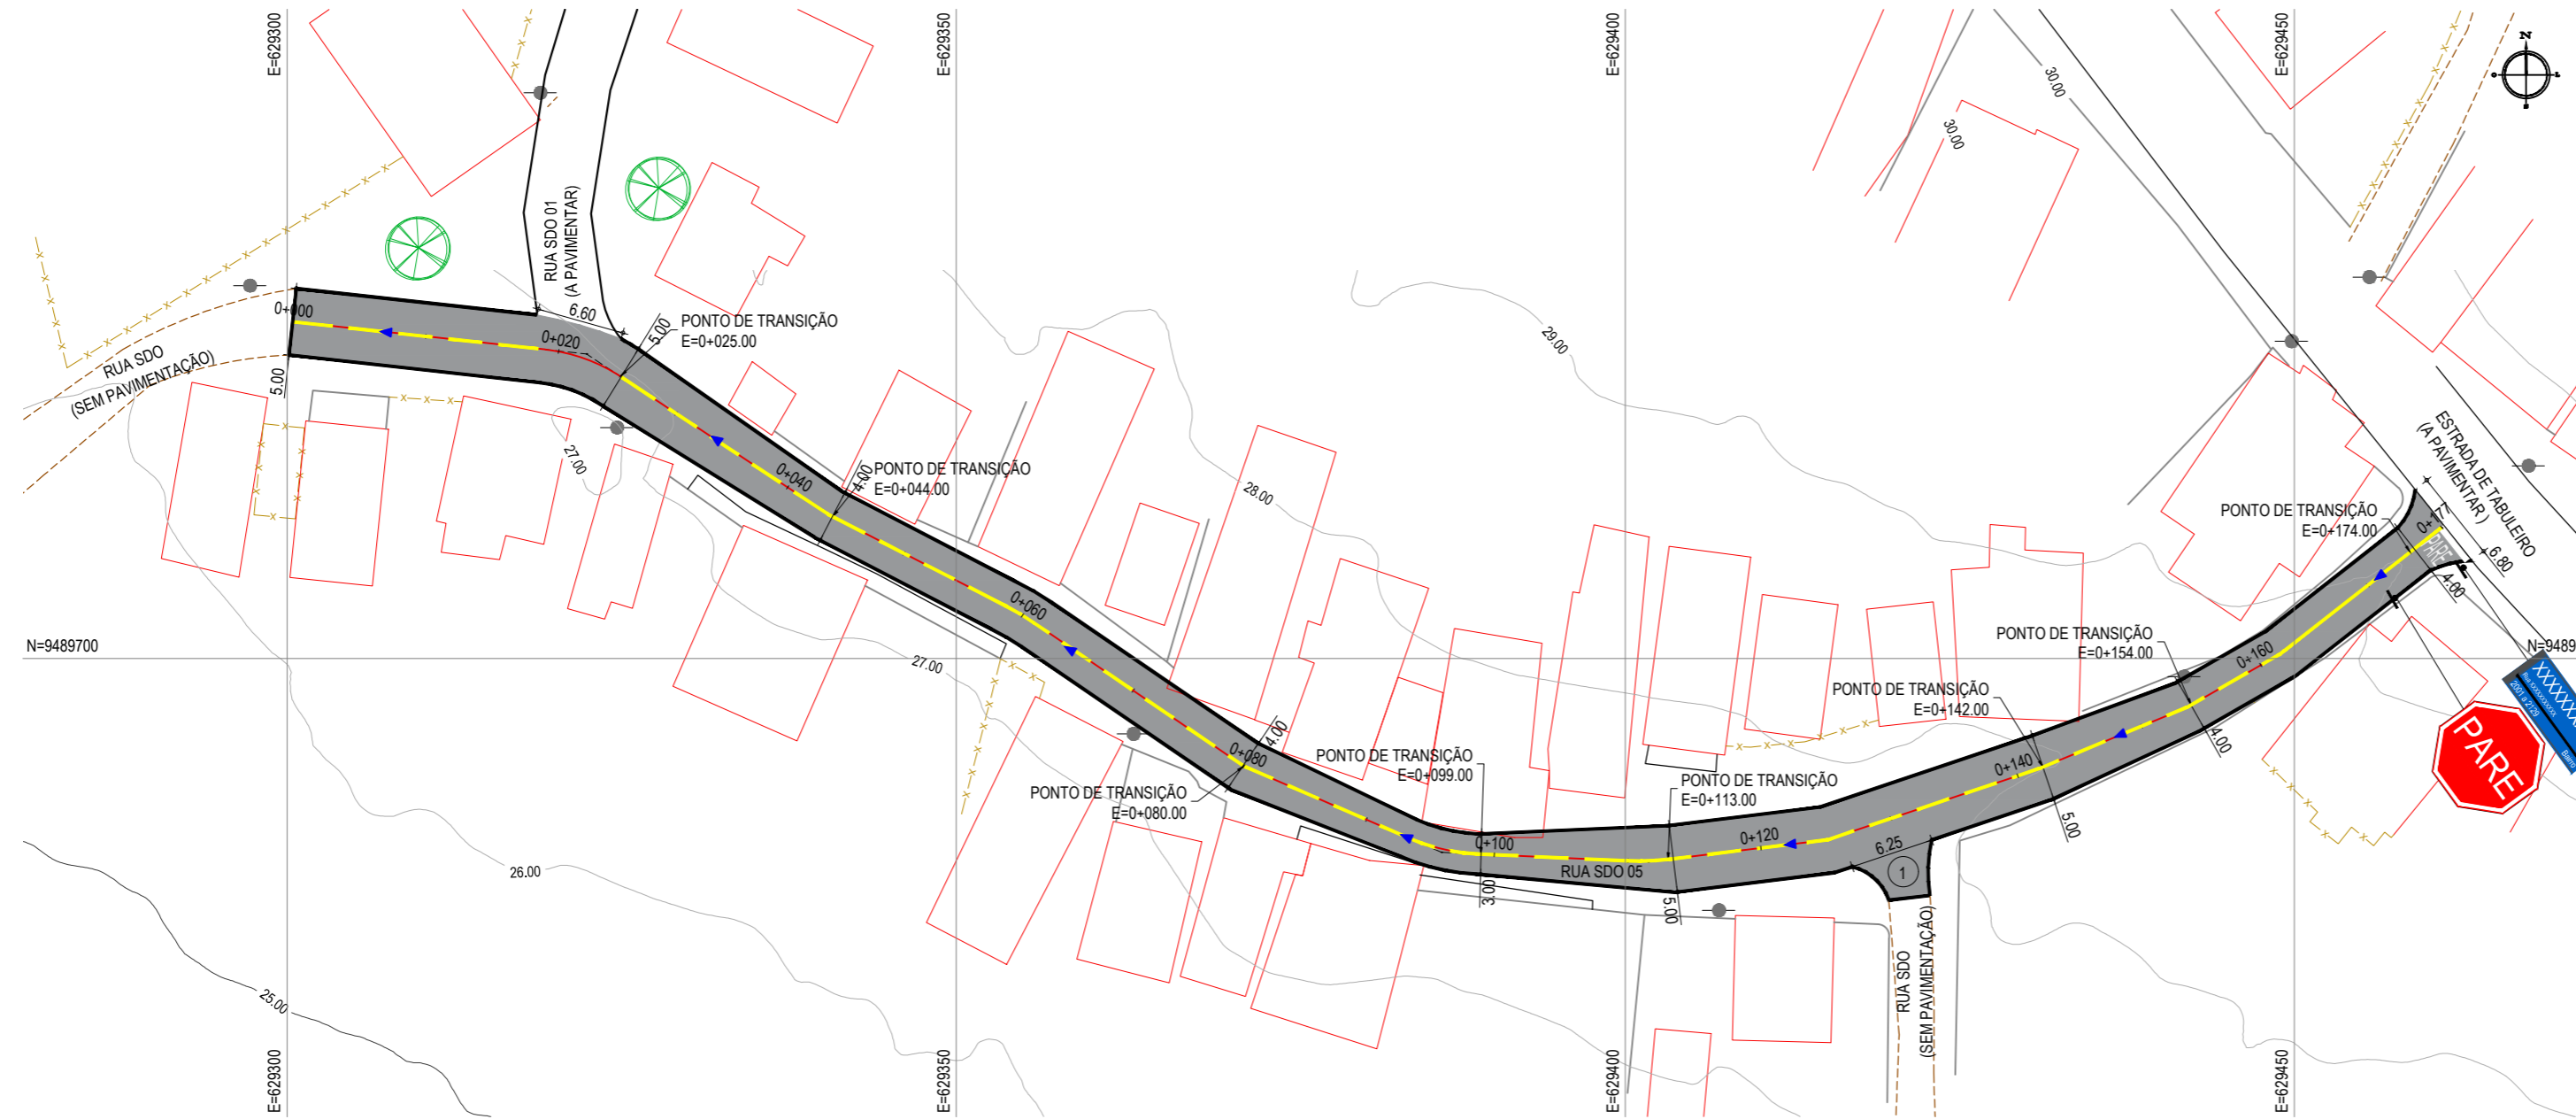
E=629300
E=629350
E=629400
E=629450
30.00
30.00
RUA SDO 01
(A PAVIMENTAR)
6.60
5.00
PONTO DE TRANSIÇÃO
E=0+025.00
0+000
0+020
RUA SDO
(SEM PAVIMENTAÇÃO)
5.00
29.00
27.00
0+040
4.00
PONTO DE TRANSIÇÃO
E=0+044.00
28.00
0+060
ESTRADA DE TABULEIRO
(A PAVIMENTAR )
PONTO DE TRANSIÇÃO
E=0+174.00
6.80
4.00
N=9489700
27.00
N=9489
PONTO DE TRANSIÇÃO
E=0+154.00
0+160
PONTO DE TRANSIÇÃO
E=0+142.00
4.00
0+080
PONTO DE TRANSIÇÃO
E=0+099.00
PONTO DE TRANSIÇÃO
E=0+113.00
0+140
PARE
PONTO DE TRANSIÇÃO
E=0+080.00
5.00
0+100
0+120
6.25
1
26.00
RUA SDO 05
3.00
5.00
RUA SDO
(SEM PAVIMENTAÇÃO)
25.00
E=629300
E=629350
E=629400
E=629450